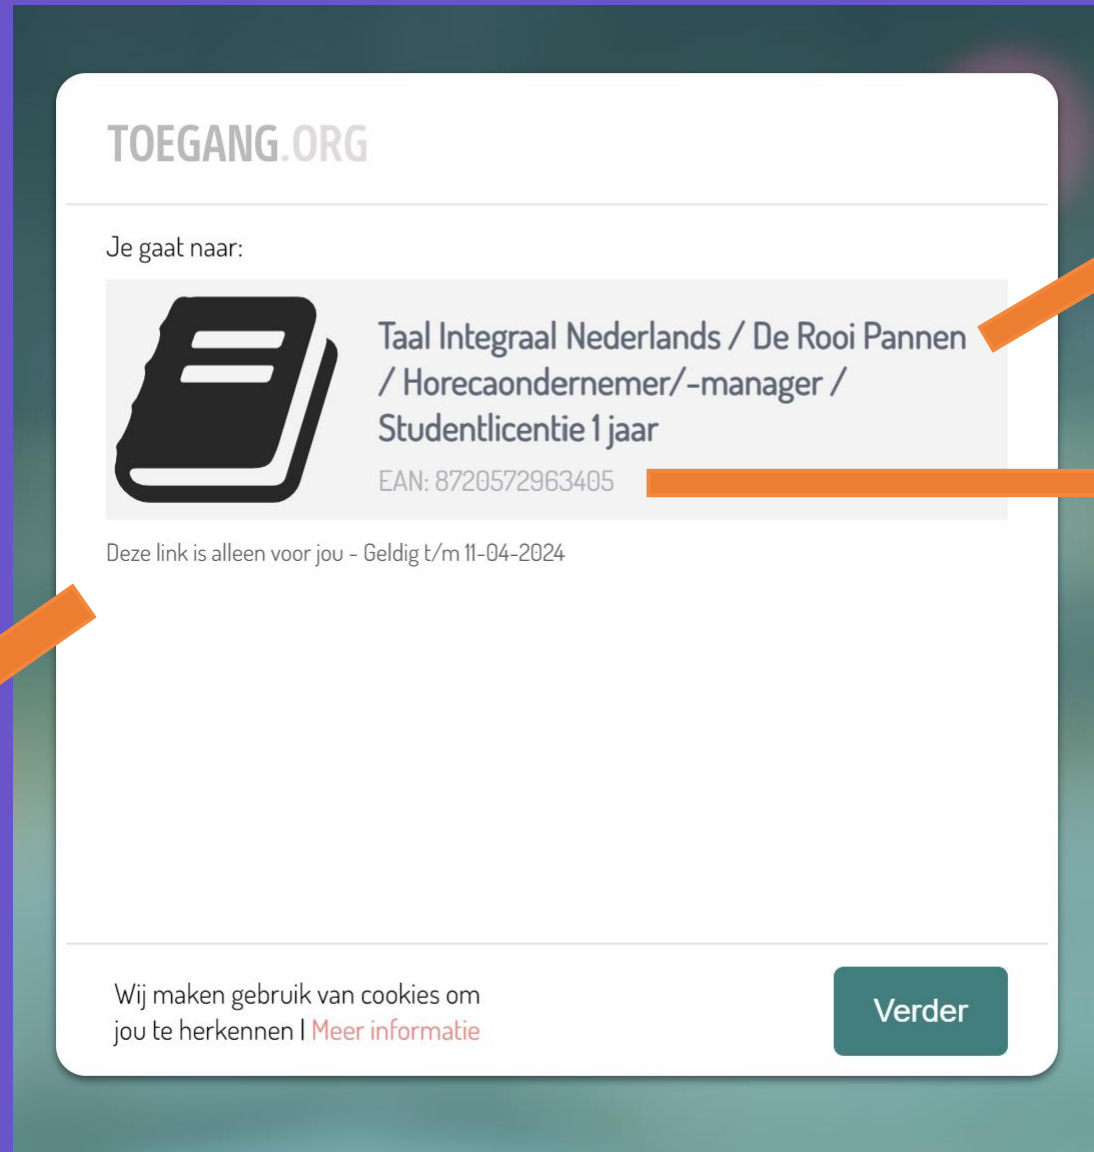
TOEGANG.ORG

Je gaat naar:

Taal Integraal Nederlands / De Rooi Pannen / Horecaondernemer/-manager / Studentlicentie 1 jaar

EAN: 8720572963405

Deze link is alleen voor jou - Geldig t/m 11-04-2024

Wij maken gebruik van cookies om jou te herkennen | Meer informatie

Verder